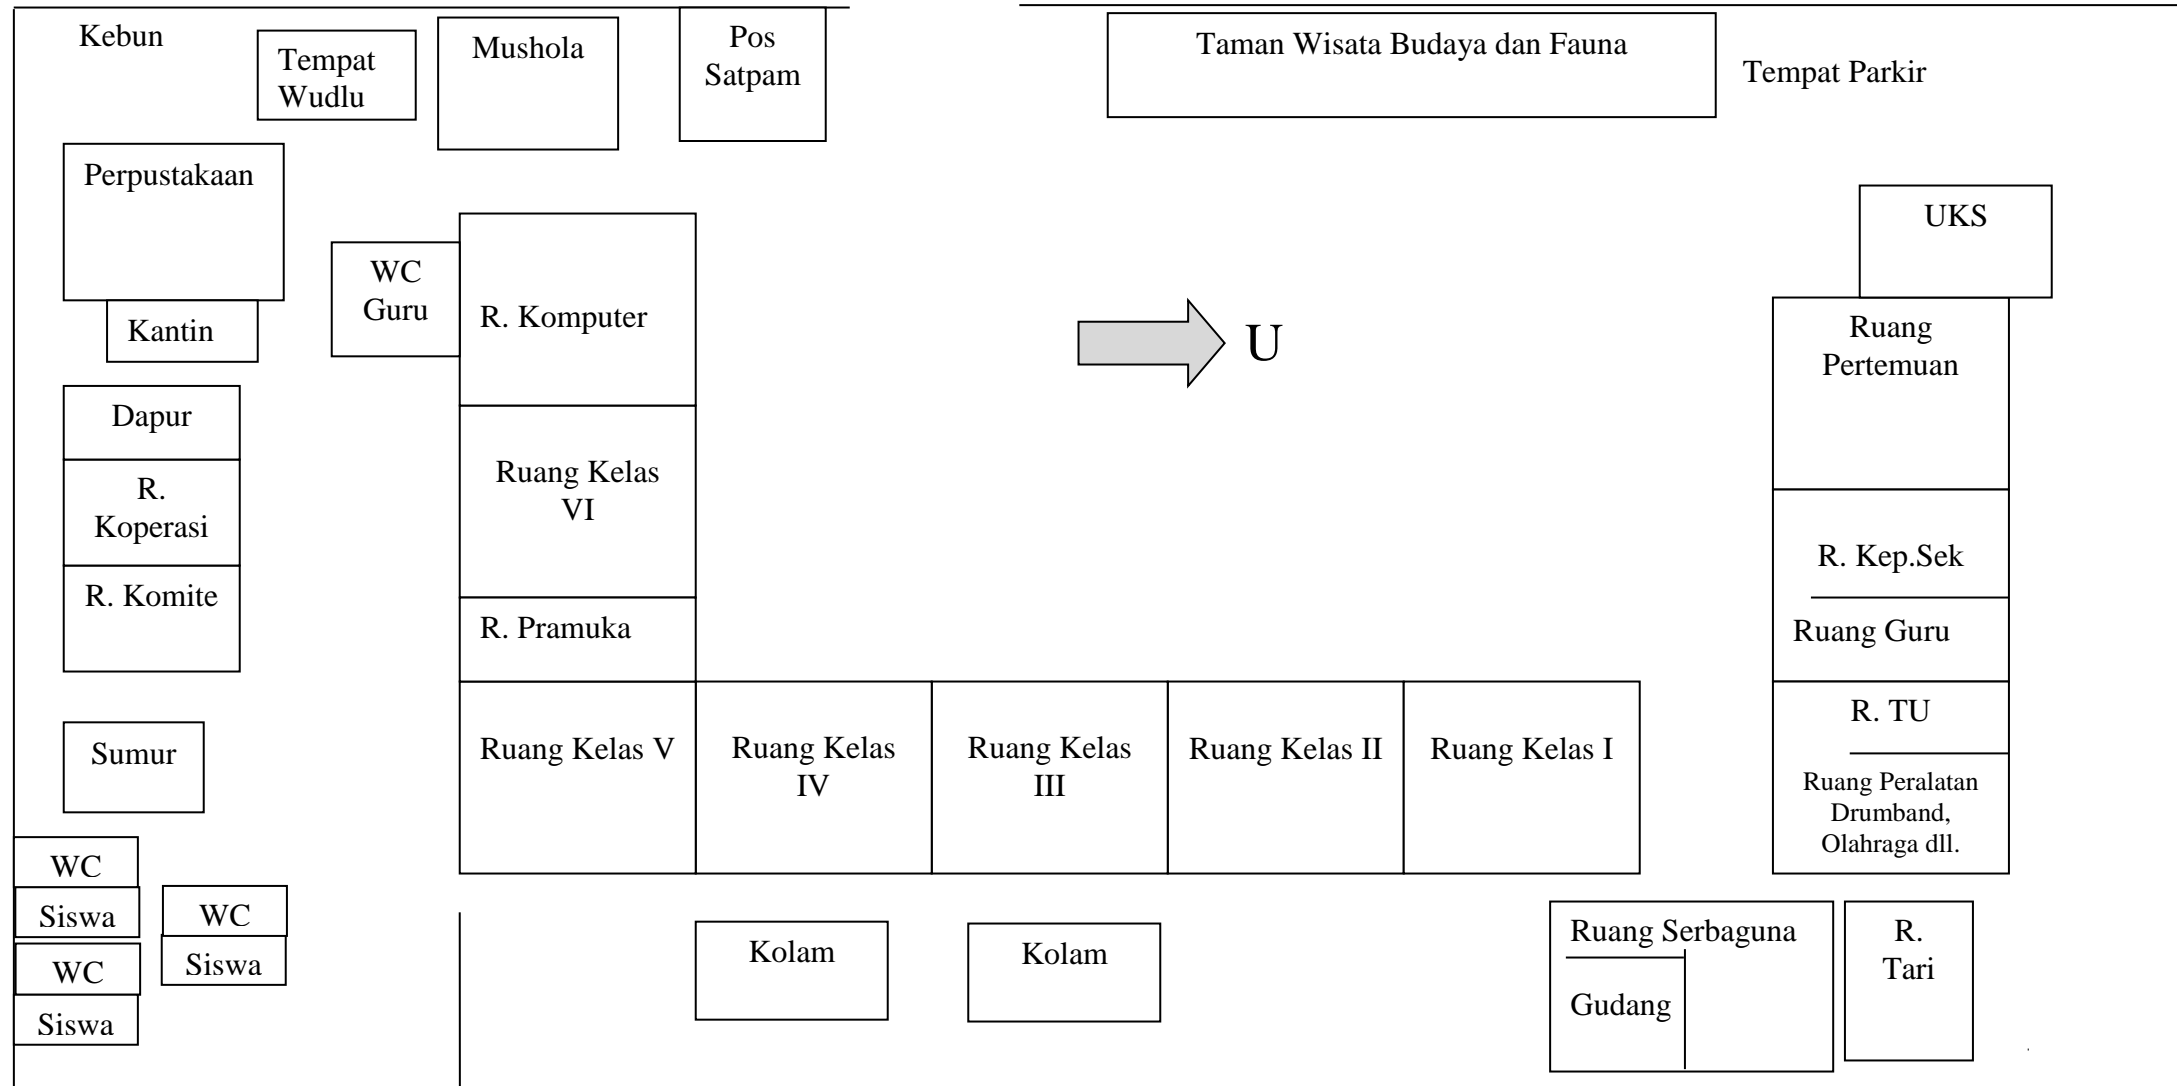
Kebun

Tempat Wudlu

Mushola

Pos Satpam

Taman Wisata Budaya dan Fauna

Tempat Parkir

Perpustakaan

UKS

WC Guru

R. Komputer

Kantin

U

Ruang Pertemuan

Dapur

Ruang Kelas VI

R. Koperasi

R. Kep.Sek

R. Komite

Ruang Guru

R. Pramuka

R. TU

Sumur

Ruang Kelas V

Ruang Kelas IV

Ruang Kelas III

Ruang Kelas II

Ruang Kelas I

Ruang Peralatan Drumband, Olahraga dll.

WC

Siswa

WC

Siswa

WC

Siswa

Kolam

Kolam

Ruang Serbaguna

Gudang

R. Tari